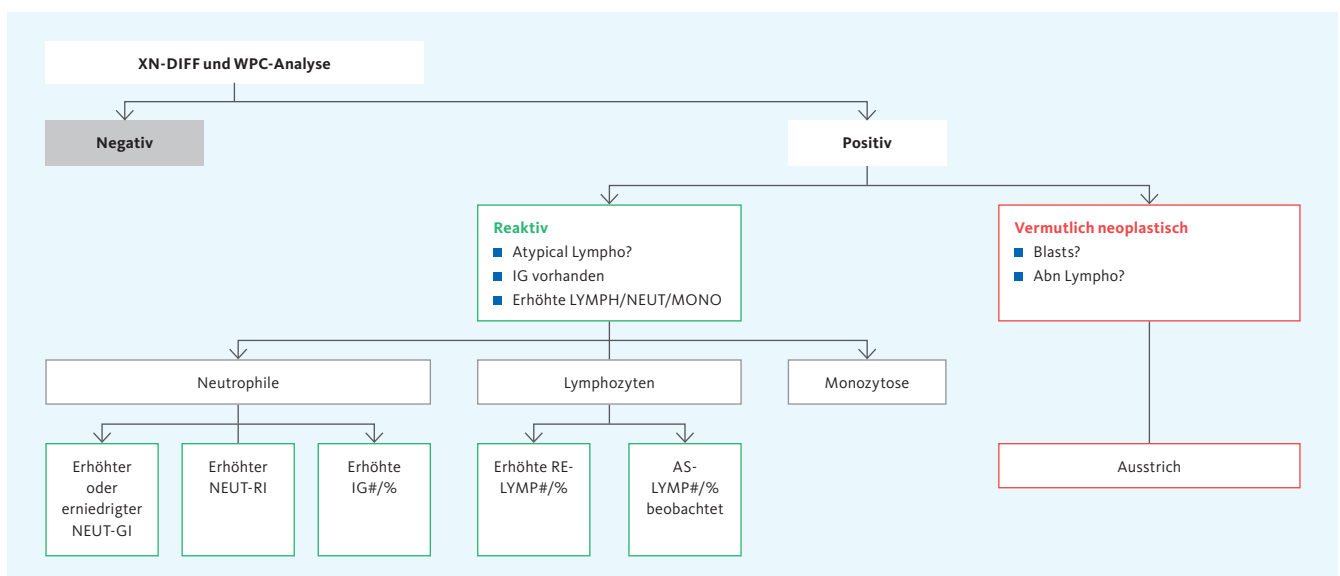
XN-DIFF und WPC-Analyse

Negativ

Positiv

Reaktiv
Atypical Lympho?
IG vorhanden
Erhöhte LYMPH/NEUT/MONO

Vermutlich neoplastisch
Blasts?
Abn Lympho?

Neutrophile

Lymphozyten

Monozytose

Erhöhter oder erniedrigter NEUT-GI

Erhöhter NEUT-RI

Erhöhte IG#/%

Erhöhte RE-LYMP#/%

AS-LYMP#/% beobachtet

Ausstrich